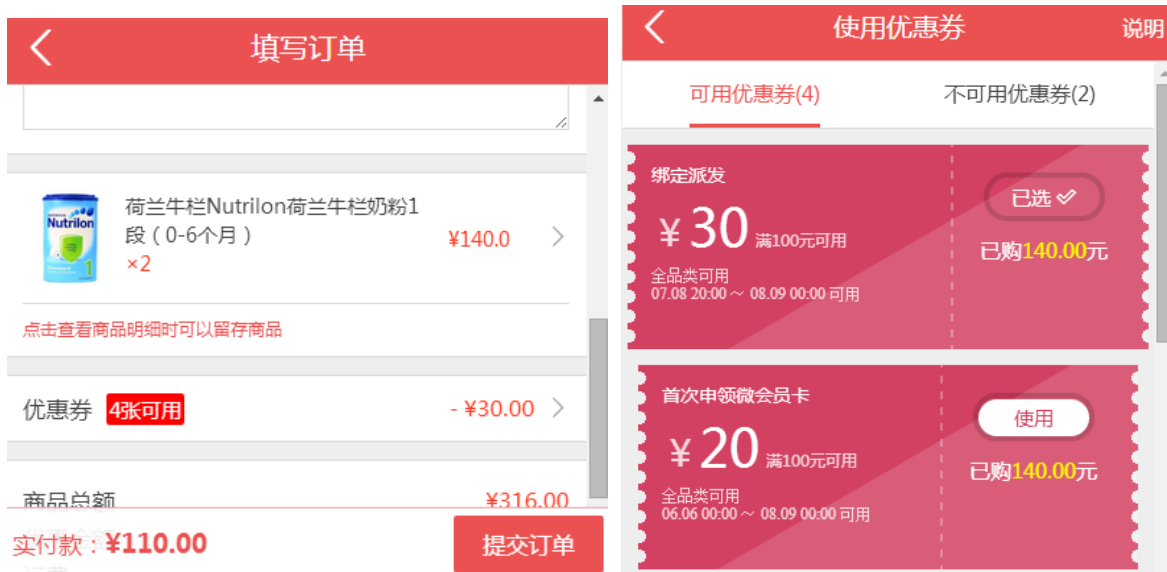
填写订单

Nutrilon

荷兰牛栏Nutrilon荷兰牛栏奶粉1段（0-6个月）
×2
¥140.0

点击查看商品明细时可以留存商品

优惠券 4张可用 - ¥30.00

商品总额 ¥316.00

实付款：¥110.00
提交订单

使用优惠券
说明

可用优惠券(4)
不可用优惠券(2)

绑定派发
¥ 30 满100元可用
全品类可用
07.08 20:00 ~ 08.09 00:00 可用
已选
已购140.00元

首次申领微会员卡
¥ 20 满100元可用
全品类可用
06.06 00:00 ~ 08.09 00:00 可用
使用
已购140.00元